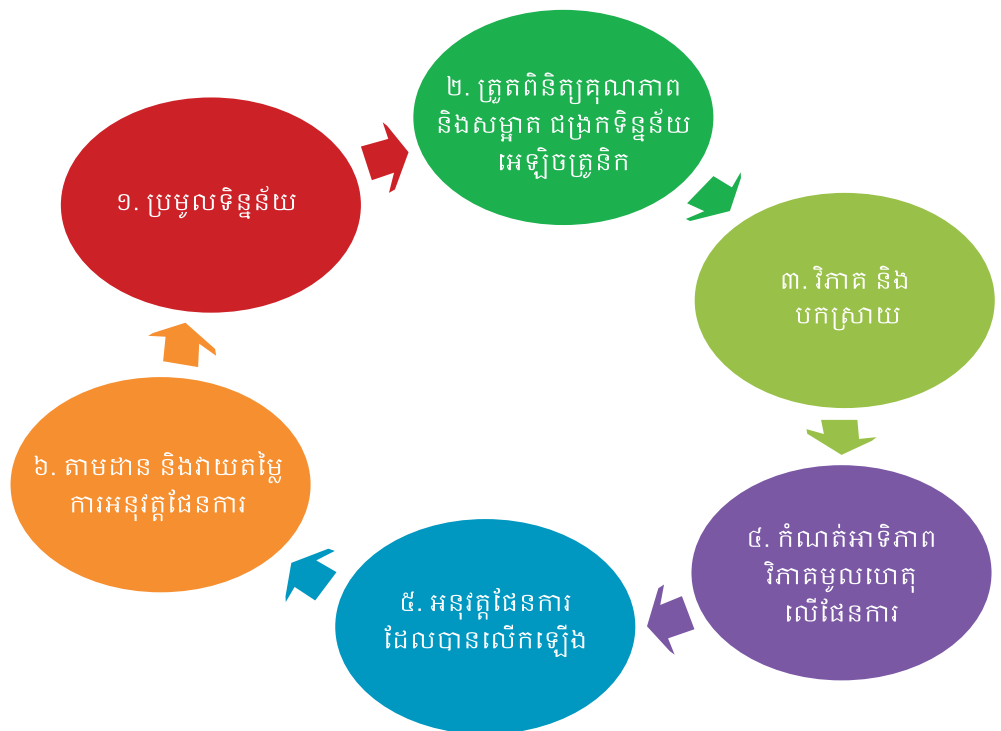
១. ប្រមូលទិន្នន័យ

២. ត្រួតពិនិត្យគុណភាព និងសម្អាត ជម្រុកទិន្នន័យ អេឡិចត្រូនិក

៣. វិភាគ និង បកស្រាយ

៤. កំណត់អាទិភាព វិភាគមូលហេតុ លើផែនការ

៥. អនុវត្តផែនការ ដែលបានលើកឡើង

៦. តាមដាន និងវាយតម្លៃ ការអនុវត្តផែនការ